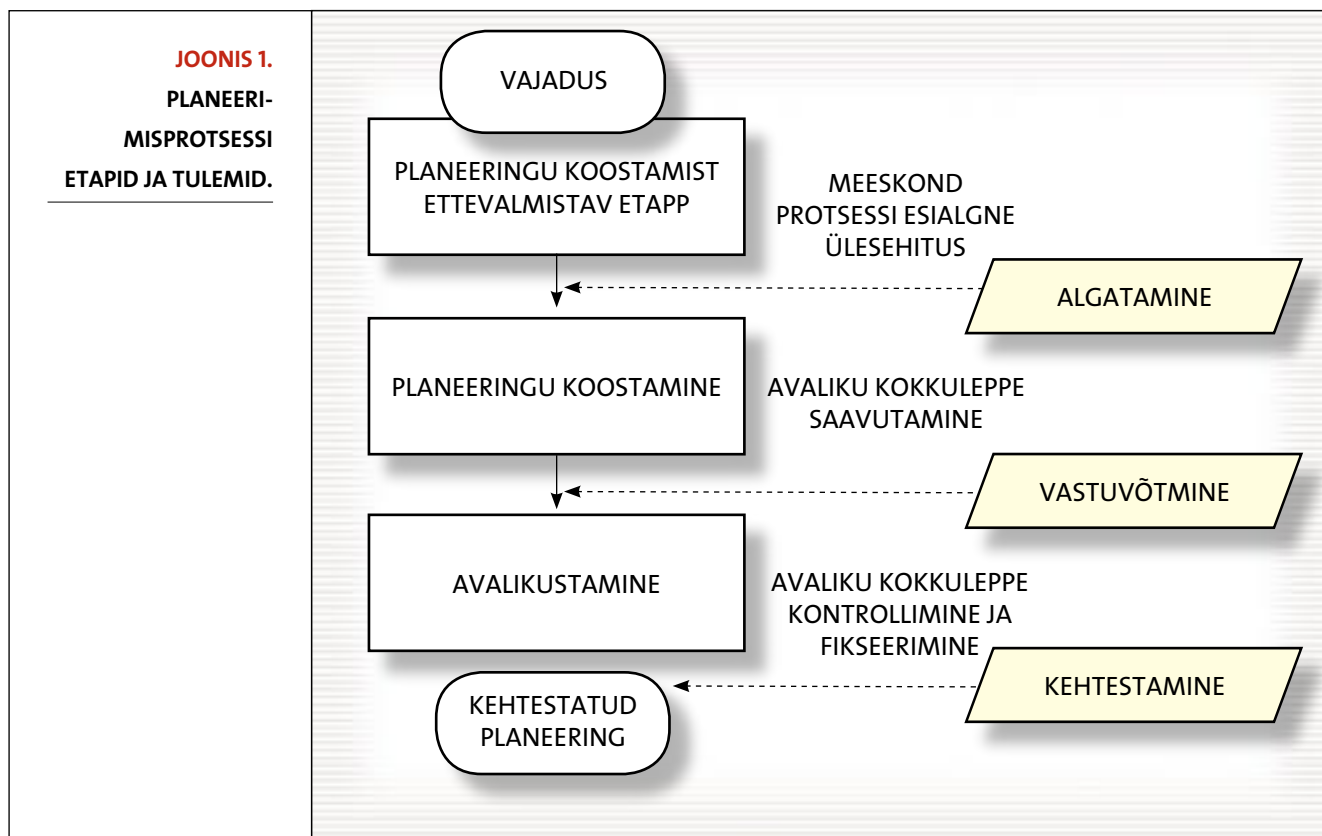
JOONIS 1.
PLANEERIMISPROTSESSI ETAPID JA TULEMID.

VAJADUS

PLANEERINGU KOOSTAMIST ETTEVALMISTAV ETAPP

MEESKOND PROTSESSI ESIALGNE ÜLESEHITUS

ALGATAMINE

PLANEERINGU KOOSTAMINE

AVALIKU KOKKULEPPE SAAVUTAMINE

VASTUVÕTMINE

AVALIKUSTAMINE

AVALIKU KOKKULEPPE KONTROLLIMINE JA FIKSEERIMINE

KEHTESTAMINE

KEHTESTATUD PLANEERING